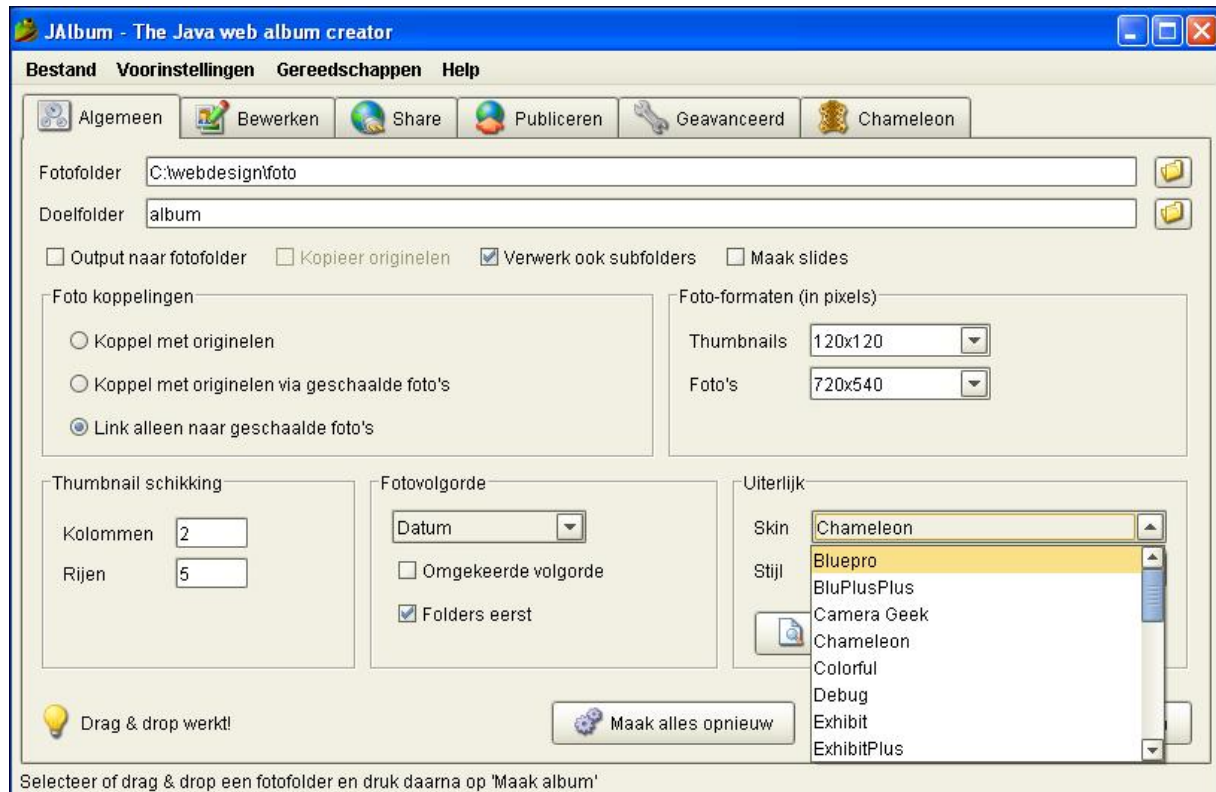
JAlbum - The Java web album creator

Bestand Voorinstellingen Gereedschappen Help

Algemeen Bewerken Share Publiceren Geavanceerd Chameleon

Fotofolder C:\webdesign\foto

Doelfolder album

Output naar fotofolder Kopieer originelen Verwerk ook subfolders Maak slides

Foto koppelingen

Koppel met originelen

Koppel met originelen via geschaalde foto's

Link alleen naar geschaalde foto's

Foto-formaten (in pixels)

Thumbnails 120x120

Foto's 720x540

Thumbnail schikking

Kolommen 2

Rijen 5

Fotovolgorde

Datum

Omgekeerde volgorde

Folders eerst

Uiterlijk

Skin Chameleon

Stijl

Bluepro
BluPlusPlus
Camera Geek
Chameleon
Colorful
Debug
Exhibit
ExhibitPlus

Drag & drop werkt!

Maak alles opnieuw

Selecteer of drag & drop een fotofolder en druk daarna op 'Maak album'